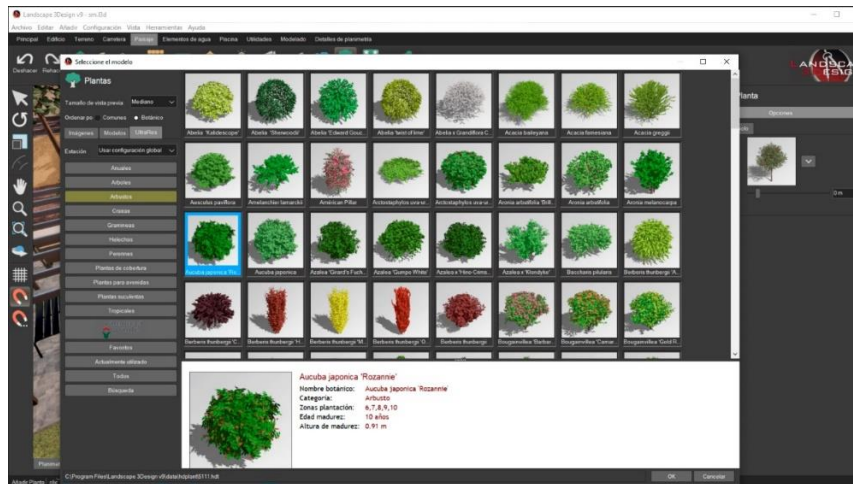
Landscape 3Design v9 - sin.lfd

Archivo Editar Añadir Configuración Vista Herramientas Ayuda

Principal Edificio Terreno Carretera Paisaje Elementos de agua Piscina Utilidades Modelado Detalles de planimetría

Deshacer Rehacer

Seleccione el modelo

Plantas

Tamaño de vista previa Mediano

Ordenar por Comunes Botánico

Imágenes Modelos Utilidades

Estación Usar configuración global

Anuales
Árboles
Arbustos
Crasas
Gramíneas
Helechos
Perennes
Plantas de cobertura
Plantas para arriates
Plantas suculentas
Tropicales
Favoritos
Actualmente utilizado
Todos
Búsqueda

Abelia 'Kaleidoscope' | Abelia 'Sherwoodii' | Abelia 'Edward Gouc... | Abelia 'twist of lime' | Abelia x Grandiflora C... | Acacia baileyana | Acacia farnesiana | Acacia greggii

Aesculus parviflora | Amelanchier lamarckii | American Pillar | Arctostaphylos uva-ur... | Arctostaphylos uva-ur... | Aronia arbutifolia 'Bril... | Aronia arbutifolia | Aronia melanocarpa

Aucuba japonica 'Ro... | Aucuba japonica | Azalea 'Girard's Fuch... | Azalea 'Gumpo White' | Azalea x 'Hino-Crims... | Azalea x 'Klondyke' | Baccharis pilularis | Berberis thunbergii 'A...

Berberis thunbergii 'C... | Berberis thunbergii 'H... | Berberis thunbergii 'M... | Berberis thunbergii 'O... | Berberis thunbergii | Bougainvillea 'Barbar... | Bougainvillea 'Camar... | Bougainvillea 'Gold R...

Aucuba japonica 'Rozannie'
Nombre botánico: Aucuba japonica 'Rozannie'
Categoría: Arbusto
Zonas plantación: 6,7,8,9,10
Edad madurez: 10 años
Altura de madurez: 0.91 m

C:\Program Files\Landscape 3Design v9\data\objs\set5111.hdt

OK Cancelar

Planta
Opciones

Añadir Planta